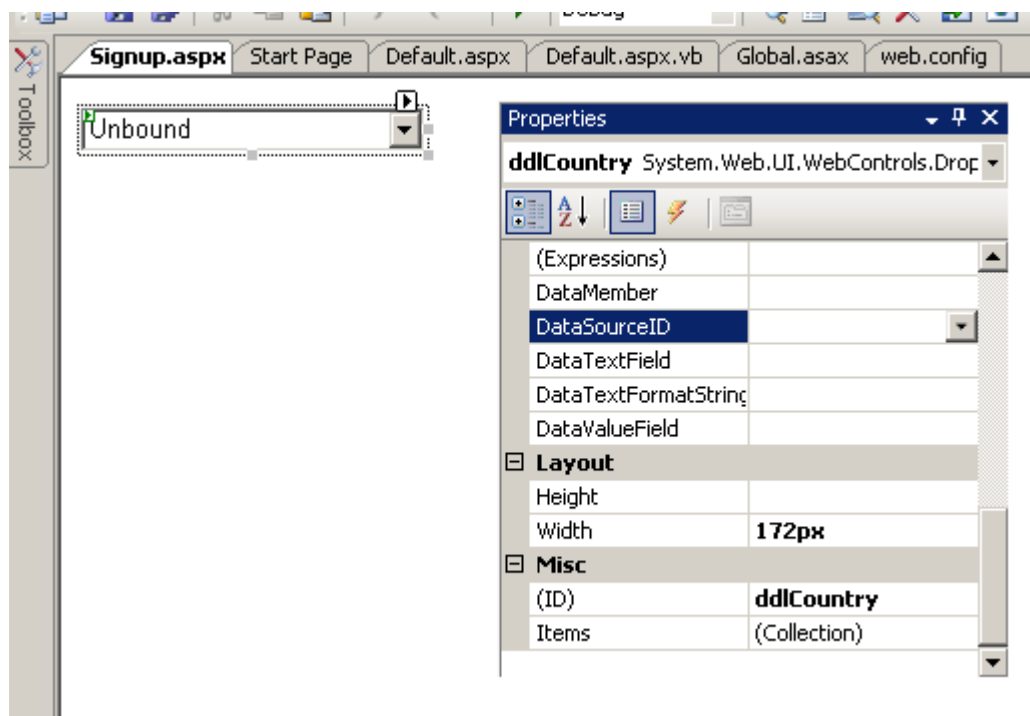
Debug

Toolbox

Signup.aspx | Start Page | Default.aspx | Default.aspx.vb | Global.asax | web.config

Unbound

Properties

ddlCountry System.Web.UI.WebControls.Drop

| | |
|---|---|
| (Expressions) | |
| DataMember | |
| DataSourceID | |
| DataTextField | |
| DataTextFormatString | |
| DataValueField | |
| **Layout** | |
| Height | |
| Width | **172px** |
| **Misc** | |
| (ID) | **ddlCountry** |
| Items | (Collection) |